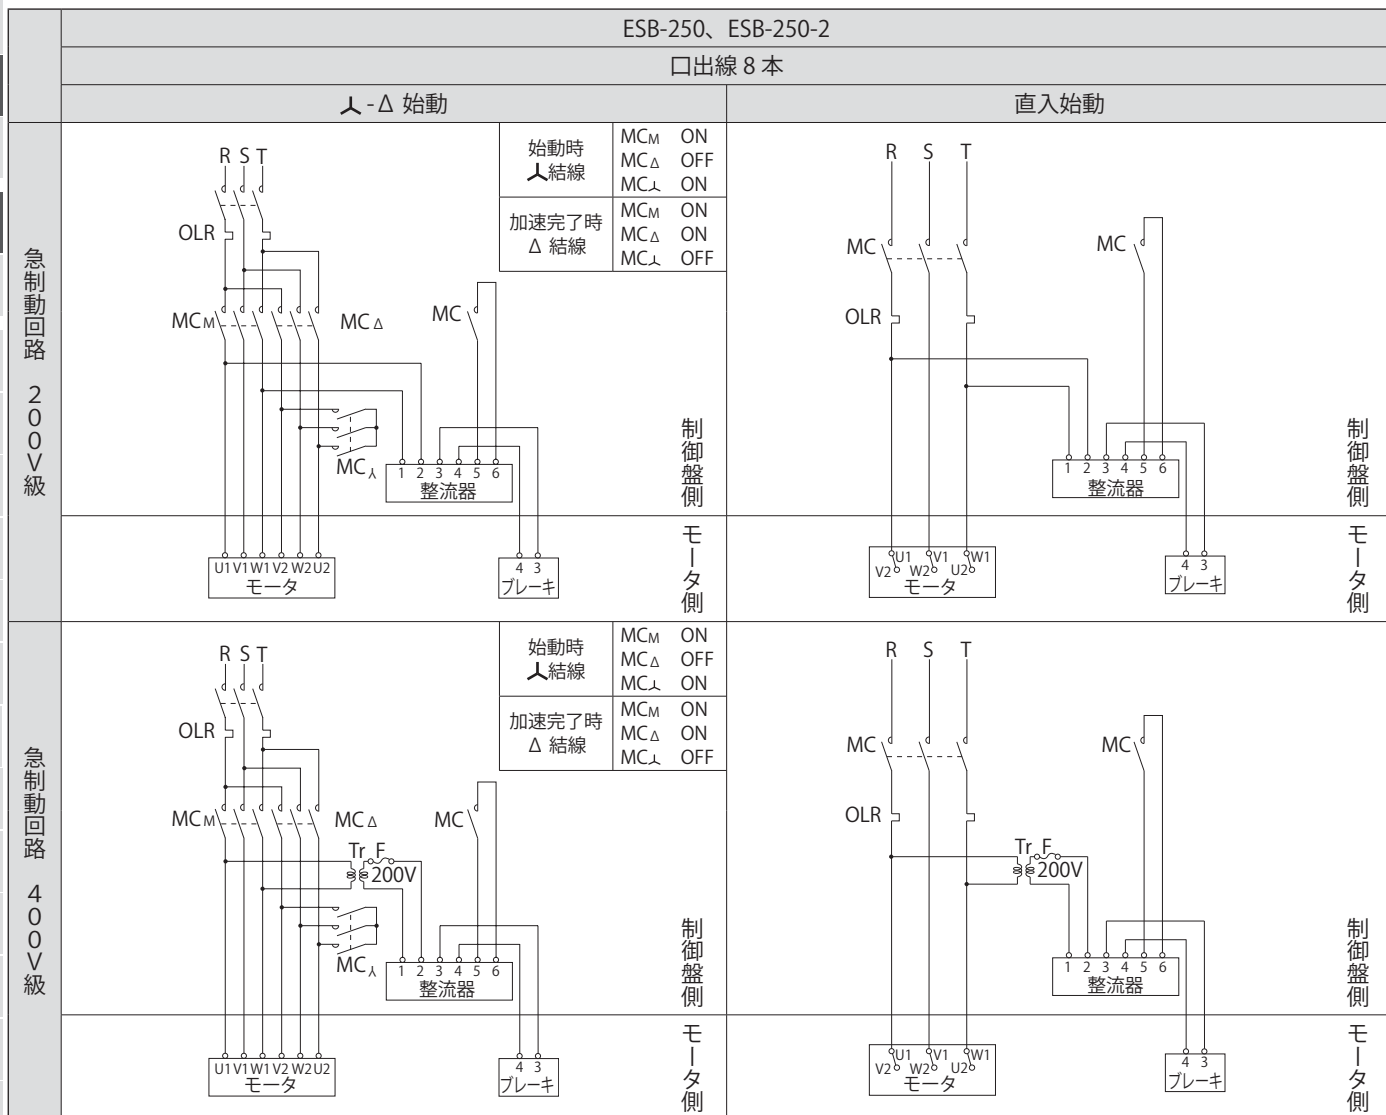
| | ESB-250、ESB-250-2 | |
|---|---|---|
| | 口出線 8 本 | |
| | 人-Δ 始動 | 直入始動 |
| 急制動回路 200V級 | R S T<br>OLR<br>MC$_M$ MC$_Δ$ MC<br>MC$_人$<br>1 2 3 4 5 6<br>整流器<br>始動時 人結線: MC$_M$ ON, MC$_Δ$ OFF, MC$_人$ ON<br>加速完了時 Δ 結線: MC$_M$ ON, MC$_Δ$ ON, MC$_人$ OFF<br>制御盤側<br>U1 V1 W1 V2 W2 U2<br>モータ<br>4 3<br>ブレーキ<br>モータ側 | R S T<br>MC MC<br>OLR<br>1 2 3 4 5 6<br>整流器<br>制御盤側<br>U1 V1 W1 V2 W2 U2<br>モータ<br>4 3<br>ブレーキ<br>モータ側 |
| 急制動回路 400V級 | R S T<br>OLR<br>MC$_M$ MC$_Δ$ MC<br>Tr F 200V<br>MC$_人$<br>1 2 3 4 5 6<br>整流器<br>始動時 人結線: MC$_M$ ON, MC$_Δ$ OFF, MC$_人$ ON<br>加速完了時 Δ 結線: MC$_M$ ON, MC$_Δ$ ON, MC$_人$ OFF<br>制御盤側<br>U1 V1 W1 V2 W2 U2<br>モータ<br>4 3<br>ブレーキ<br>モータ側 | R S T<br>MC MC<br>OLR<br>Tr F 200V<br>1 2 3 4 5 6<br>整流器<br>制御盤側<br>U1 V1 W1 V2 W2 U2<br>モータ<br>4 3<br>ブレーキ<br>モータ側 |